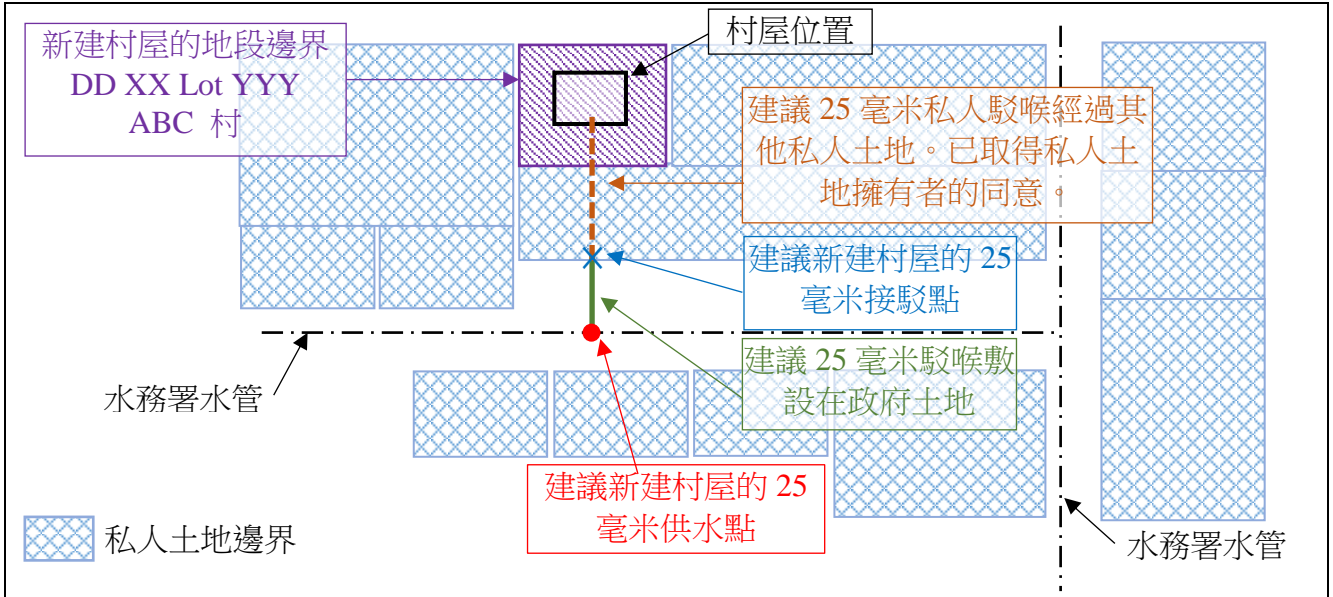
新建村屋的地段邊界
DD XX Lot YYY
ABC 村

村屋位置

建議 25 毫米私人駁喉經過其他私人土地。已取得私人土地擁有者的同意。

建議新建村屋的 25 毫米接駁點

建議 25 毫米駁喉敷設在政府土地

水務署水管

建議新建村屋的 25 毫米供水點

私人土地邊界

水務署水管